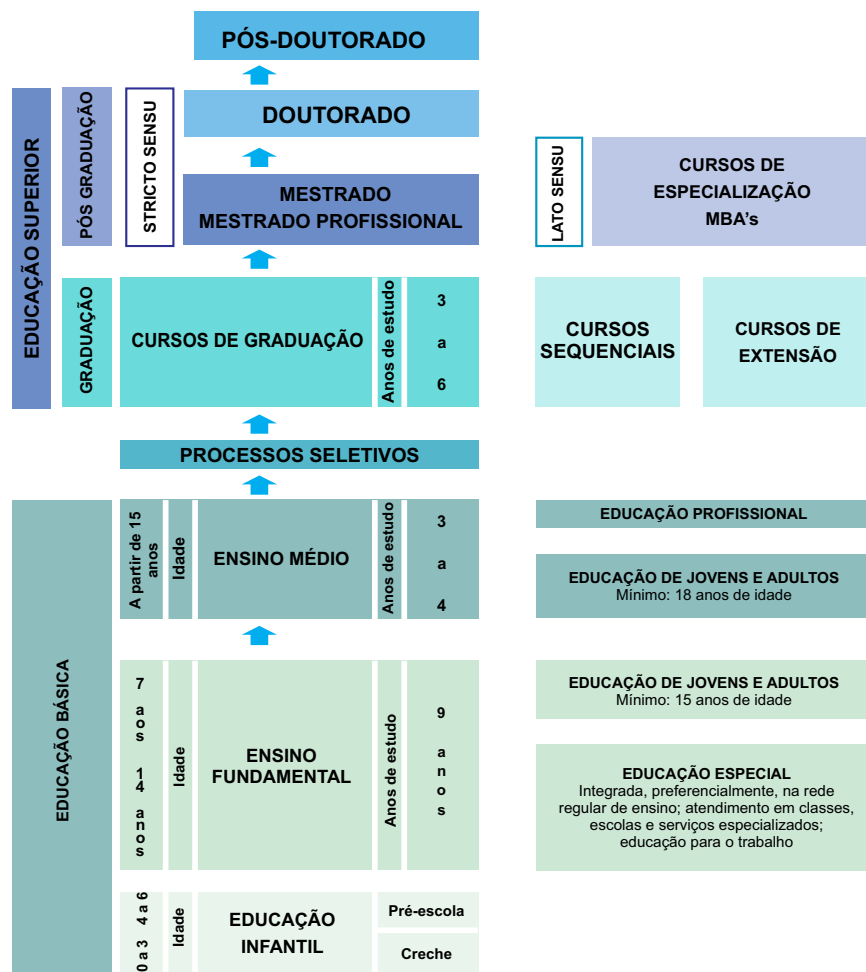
PÓS-DOUTORADO

EDUCAÇÃO SUPERIOR

PÓS GRADUAÇÃO

STRICTO SENSU

DOUTORADO

MESTRADO
MESTRADO PROFISSIONAL

LATO SENSU

CURSOS DE ESPECIALIZAÇÃO MBA's

GRADUAÇÃO

CURSOS DE GRADUAÇÃO

Anos de estudo

3 a 6

CURSOS SEQUENCIAIS

CURSOS DE EXTENSÃO

PROCESSOS SELETIVOS

EDUCAÇÃO BÁSICA

A partir de 15 anos

Idade

ENSINO MÉDIO

Anos de estudo

3 a 4

EDUCAÇÃO PROFISSIONAL

EDUCAÇÃO DE JOVENS E ADULTOS
Mínimo: 18 anos de idade

7 a os 14 anos

Idade

ENSINO FUNDAMENTAL

Anos de estudo

9 anos

EDUCAÇÃO DE JOVENS E ADULTOS
Mínimo: 15 anos de idade

EDUCAÇÃO ESPECIAL
Integrada, preferencialmente, na rede regular de ensino; atendimento em classes, escolas e serviços especializados; educação para o trabalho

0 a 3 4 a 6

Idade

EDUCAÇÃO INFANTIL

Pré-escola

Creche